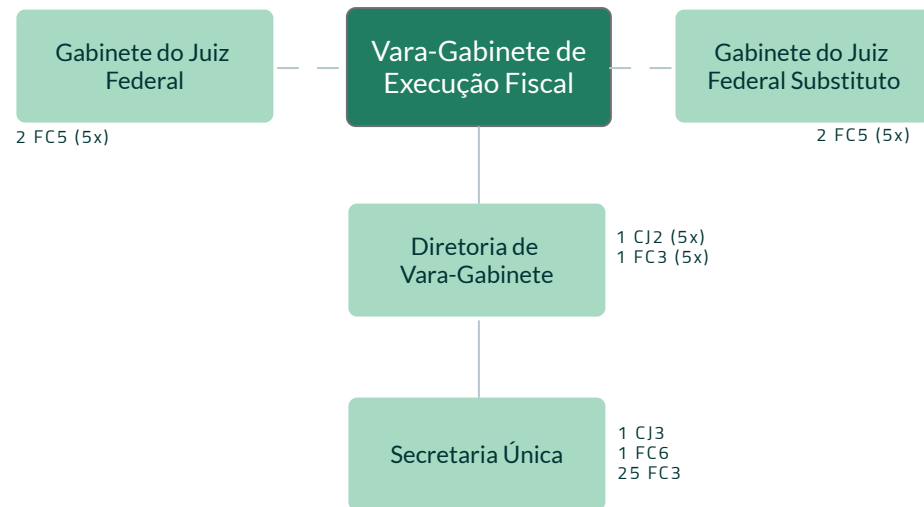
Gabinete do Juiz Federal

2 FC5 (5x)

Vara-Gabinete de Execução Fiscal

Gabinete do Juiz Federal Substituto

2 FC5 (5x)

Diretoria de Vara-Gabinete

1 CJ2 (5x)
1 FC3 (5x)

Secretaria Única

1 CJ3
1 FC6
25 FC3